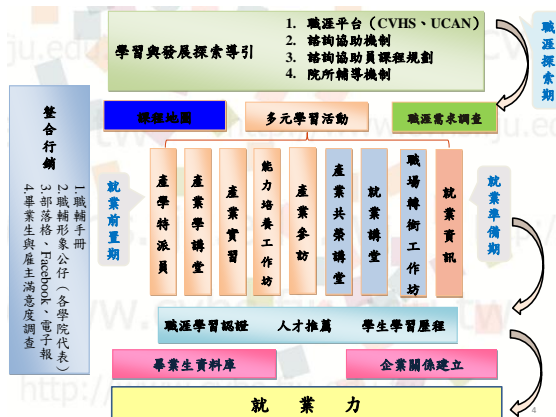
學習與發展探索導引

1. 職涯平台（CVHS、UCAN）
2. 諮詢協助機制
3. 諮詢協助員課程規劃
4. 院所輔導機制

職涯探索期

整合行銷

1.職輔手冊
2.職輔形象公仔（各學院代表）
3.部落格、Facebook、電子報
4.畢業生與雇主滿意度調查

課程地圖

多元學習活動

職涯需求調查

就業前置期

產學特派員

產業學講堂

產業實習

能力培養工作坊

產業參訪

產業共榮講堂

就業講堂

職場轉銜工作坊

就業資訊

就業準備期

職涯學習認證　　人才推薦　　學生學習歷程

畢業生資料庫

企業關係建立

就　　業　　力

4